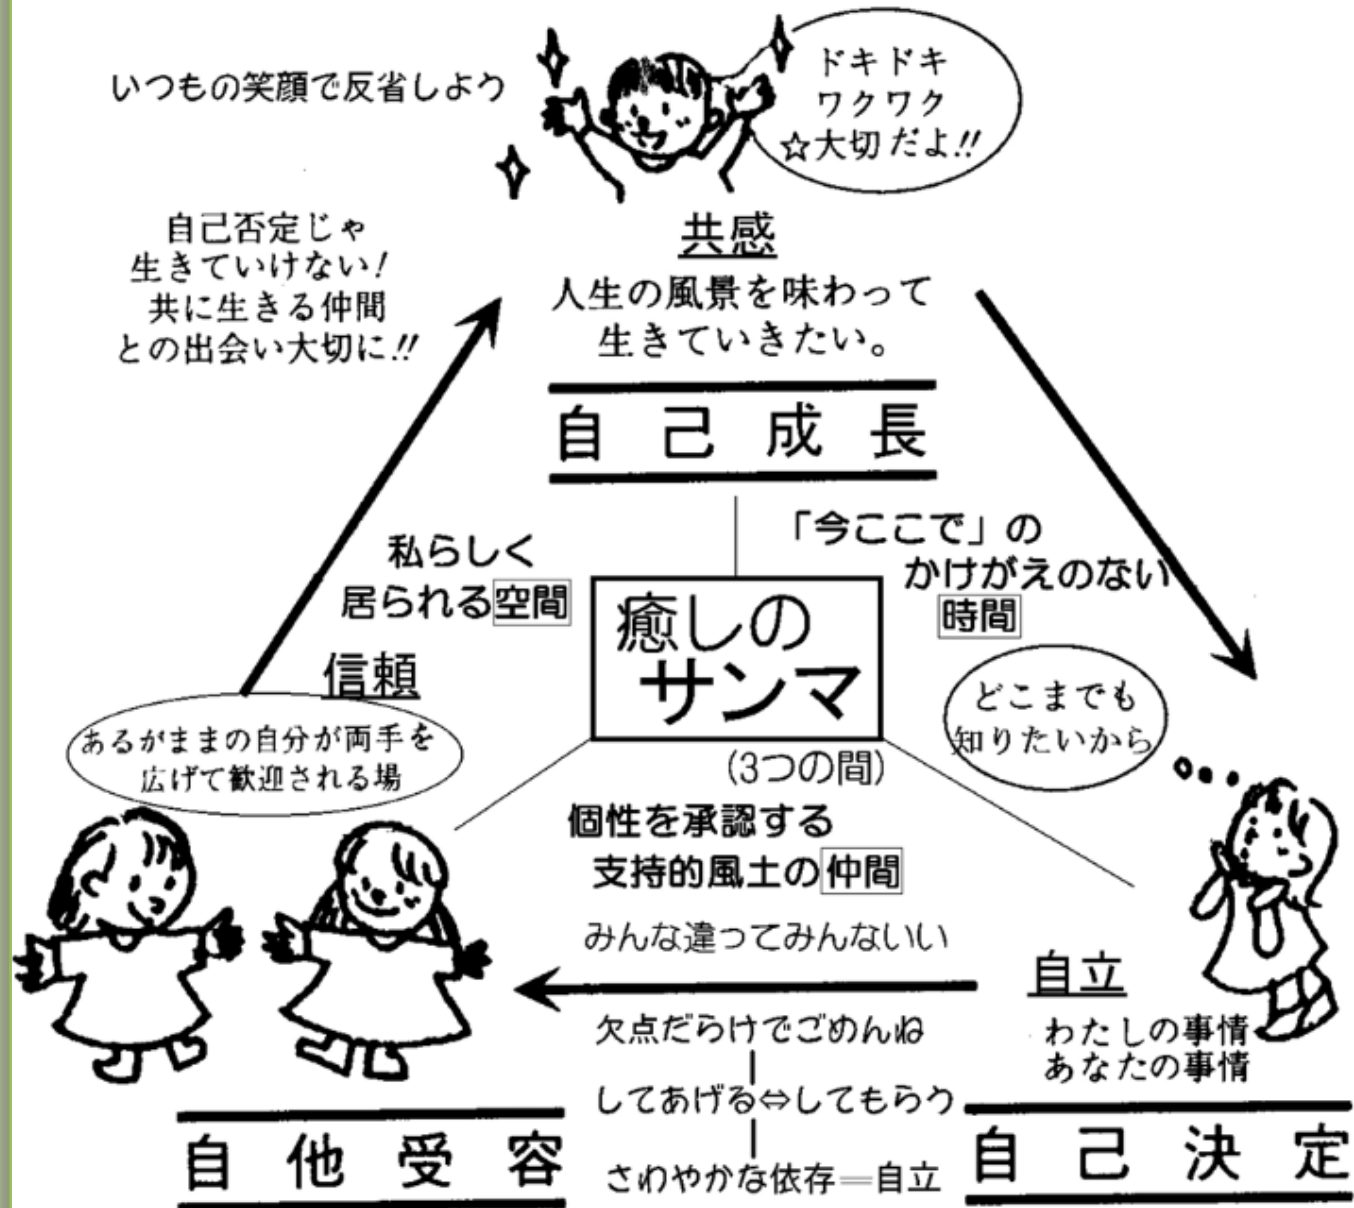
いつもの笑顔で反省しよう

ドキドキ
ワクワク
☆大切だよ!!

共感
人生の風景を味わって
生きていきたい。

自己成長

自己否定じゃ
生きていけない!
共に生きる仲間
との出会い大切に!!

私らしく
居られる空間

「今ここで」の
かけがえのない
時間

癒しの
サンマ
(3つの間)

信頼

どこまでも
知りたいから

あるがままの自分が両手を
広げて歓迎される場

個性を承認する
支持的風土の仲間

みんな違ってみんないい

自立
わたしの事情
あなたの事情

欠点だらけでごめんね
してあげる⇔してもらう
さわやかな依存＝自立

自他受容

自己決定